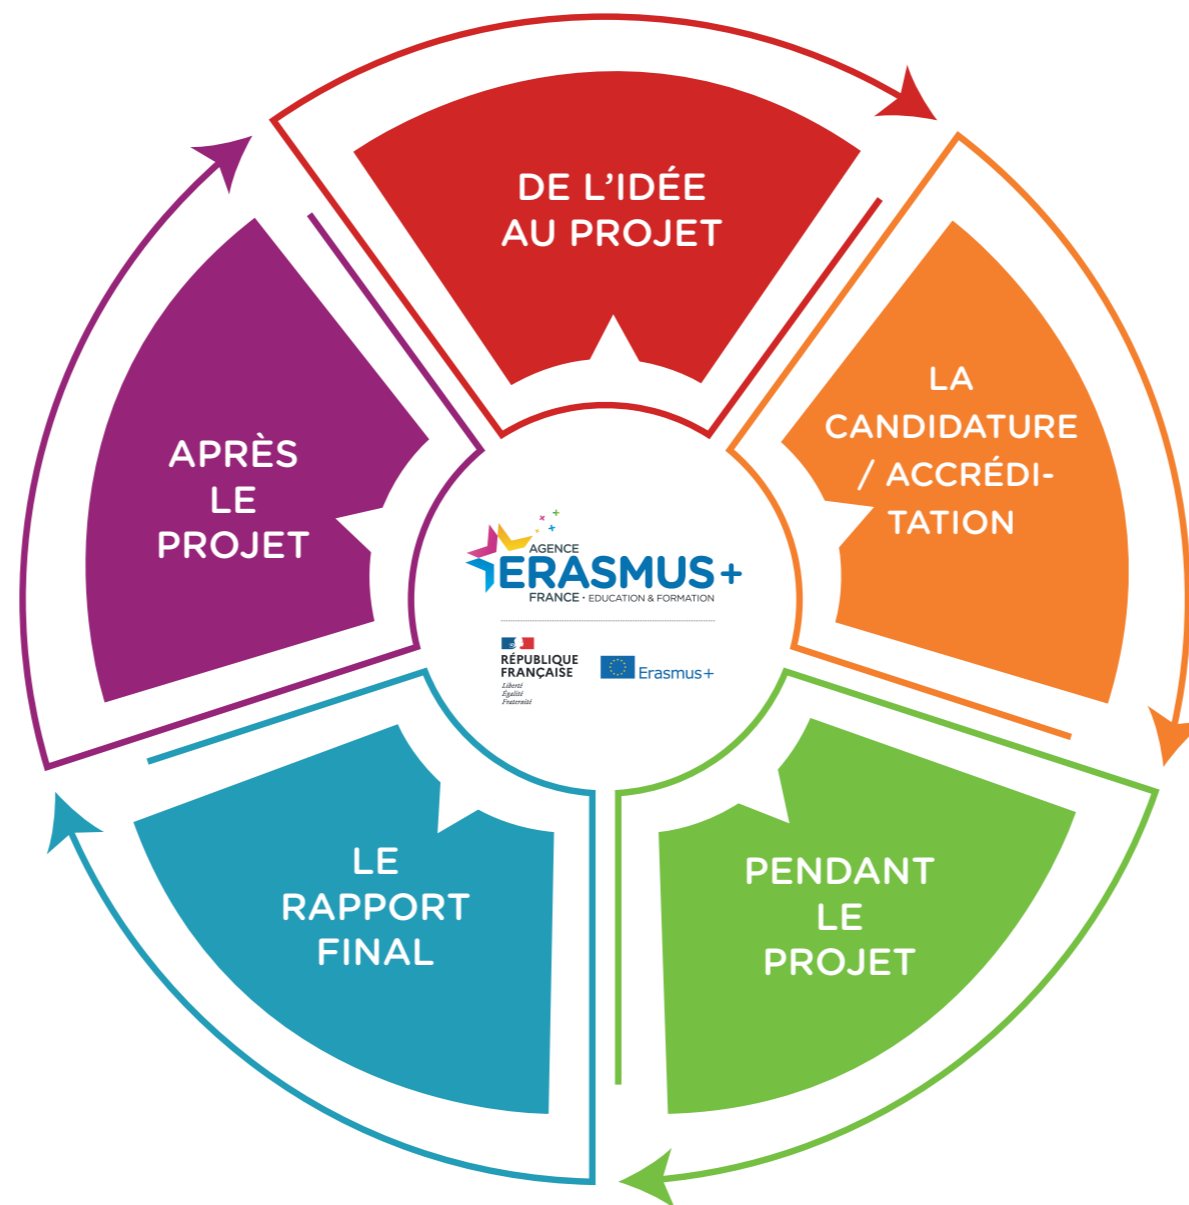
DE L'IDÉE AU PROJET

LA CANDIDATURE / ACCRÉDITATION

PENDANT LE PROJET

LE RAPPORT FINAL

APRÈS LE PROJET

AGENCE ERASMUS+ FRANCE · EDUCATION & FORMATION

RÉPUBLIQUE FRANÇAISE
Liberté
Égalité
Fraternité

Erasmus+